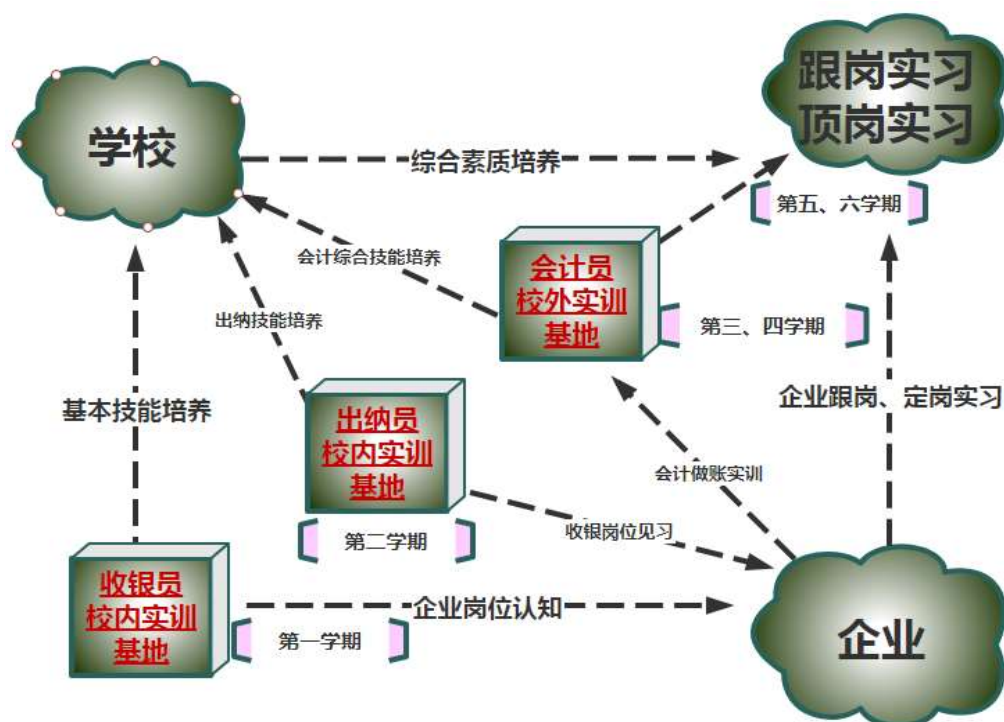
学校

跟岗实习
顶岗实习

综合素质培养

第五、六学期

会计综合技能培养

会计员
校外实训
基地

出纳技能培养

第三、四学期

企业跟岗、定岗实习

基本技能培养

出纳员
校内实训
基地

会计做账实训

第二学期

收银岗位见习

收银员
校内实训
基地

企业岗位认知

第一学期

企业